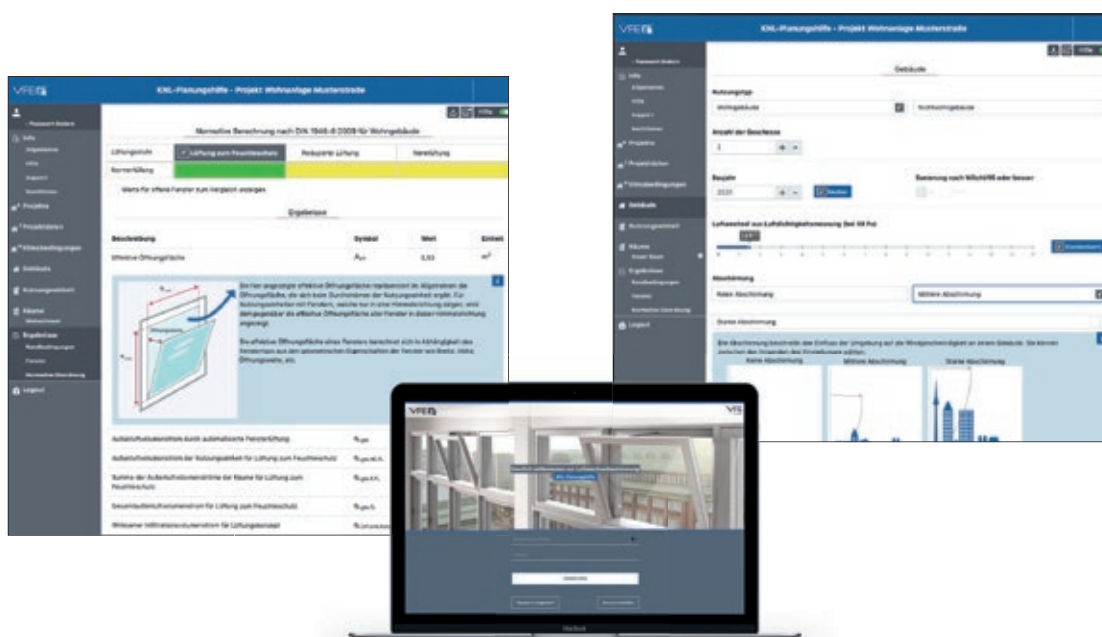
VFF

KNL-Planungshilfe - Projekt Wohnanlage Musterstraße

Passwort ändern

Info

Allgemeines

Hilfe

Support

Nachrichten

Projekte

Projektdaten

Klimabedingungen

Gebäude

Nutzungseinheit

Räume

Ergebnisse

Randbedingungen

Fenster

Normative Berechnung

Logout

Hilfe

Normative Berechnung nach DIN 1946-6:2009 für Wohngebäude

| Lüftungsstufe | Lüftung zum Feuchteschutz | Reduzierte Lüftung | Nennlüftung |
|---|---|---|---|

Werte für offene Fenster zum Vergleich anzeigen

Ergebnisse

| Beschreibung | Symbol | Wert | Einheit |
|---|---|---|---|
| Effektive Öffnungsfläche | $A_{eff}$ | 0,53 | $m^2$ |

Die hier angezeigte effektive Öffnungsfläche repräsentiert im Allgemeinen die Öffnungsfläche, die sich beim Durchströmen der Nutzungseinheit ergibt. Für Nutzungseinheiten mit Fenstern, welche nur in eine Himmelsrichtung zeigen, wird demgegenüber die effektive Öffnungsfläche aller Fenster in dieser Himmelsrichtung angezeigt.

Die effektive Öffnungsfläche eines Fensters berechnet sich in Abhängigkeit des Fenstertyps aus den geometrischen Eigenschaften der Fenster wie Breite, Höhe, Öffnungsweite, etc.

Außenluftvolumenstrom durch automatische Fensterlüftung

Außenluftvolumenstrom der Nutzungseinheit für Lüftung zum Feuchteschutz

Summe der Außenluftvolumenströme der Räume für Lüftung zum Feuchteschutz

Gesamtaußenluftvolumenstrom für Lüftung zum Feuchteschutz

Wirksamer Infiltrationsvolumenstrom für Lüftungskonzept

Gebäude

Nutzungstyp

Wohngebäude

Nichtwohngebäude

Anzahl der Geschosse

2

Baujahr

2020

Sanierung nach WSchV95 oder besser

Luftwechsel aus Luftdichtigkeitsmessung (bei 50 Pa)

Abschirmung

Keine Abschirmung

Mittlere Abschirmung

Starke Abschirmung

Die Abschirmung beschreibt den Einfluss der Umgebung auf die Windgeschwindigkeit an einem Gebäude. Sie können zwischen den folgenden drei Einstufungen wählen:

Keine Abschirmung

Mittlere Abschirmung

Starke Abschirmung

VFF

KNL-Planungshilfe

Anmelden

MacBook